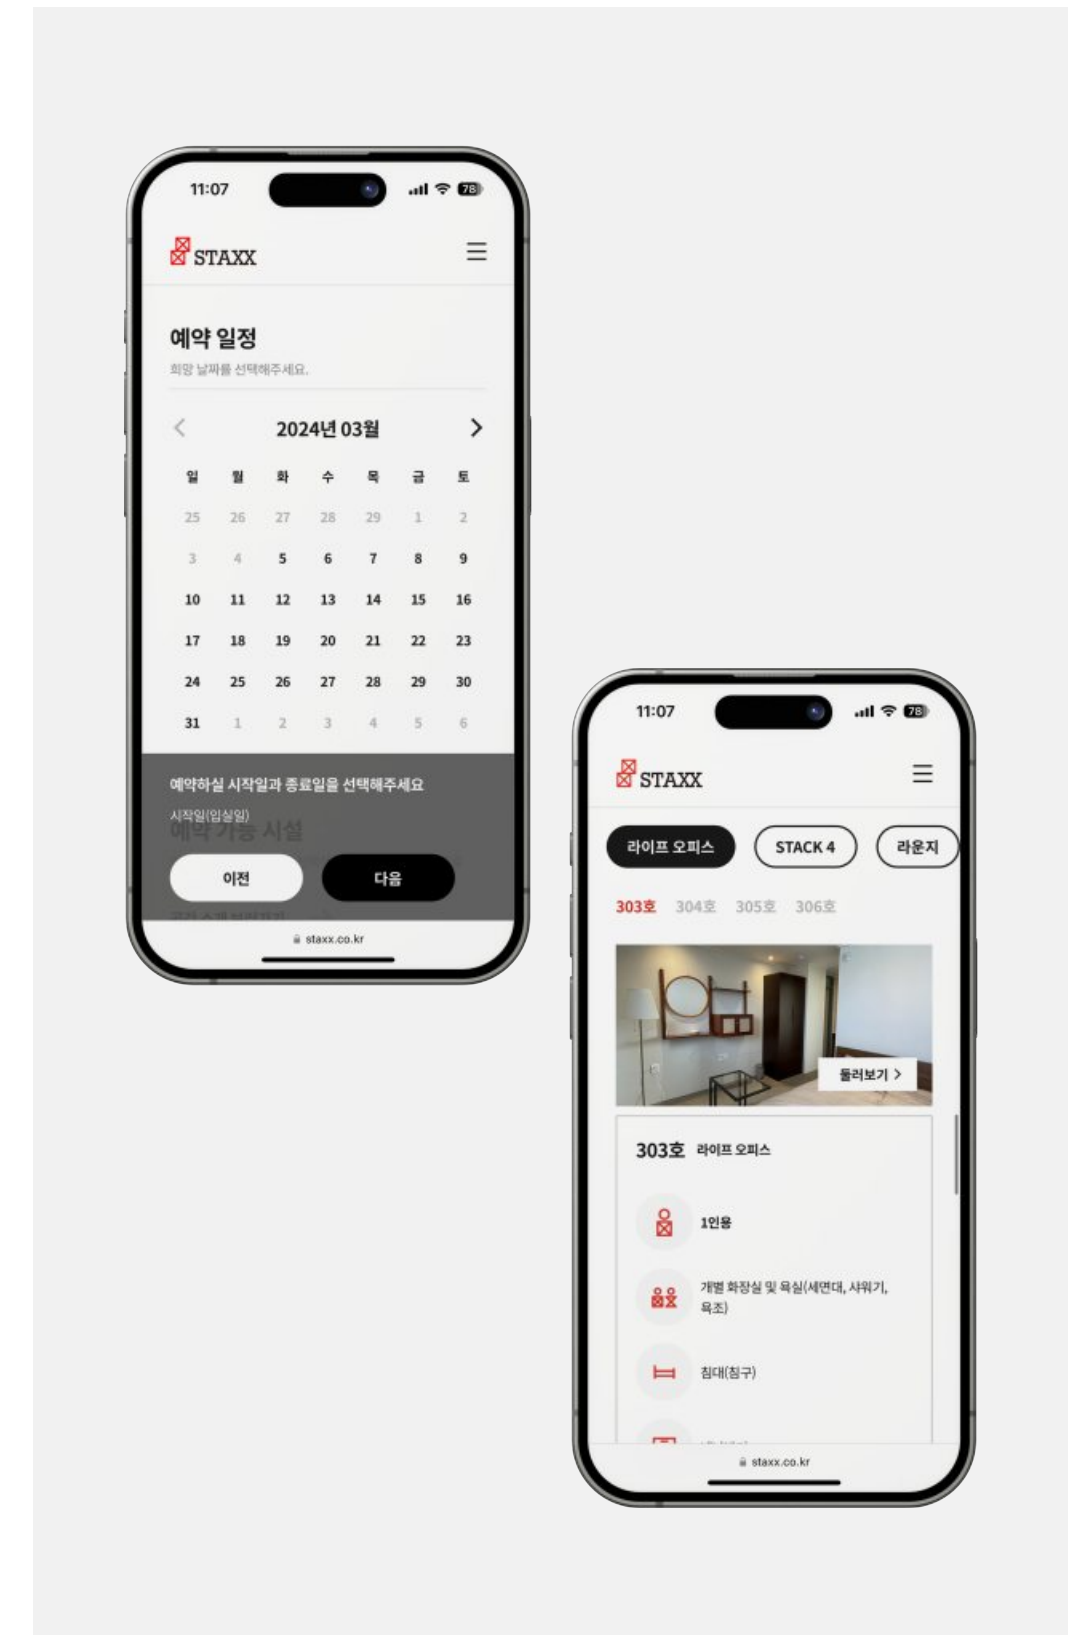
11:07
78

STAXX

예약 일정
희망 날짜를 선택해주세요.

2024년 03월

| 일 | 월 | 화 | 수 | 목 | 금 | 토 |
|---|---|---|---|---|---|---|
| 25 | 26 | 27 | 28 | 29 | 1 | 2 |
| 3 | 4 | 5 | 6 | 7 | 8 | 9 |
| 10 | 11 | 12 | 13 | 14 | 15 | 16 |
| 17 | 18 | 19 | 20 | 21 | 22 | 23 |
| 24 | 25 | 26 | 27 | 28 | 29 | 30 |
| 31 | 1 | 2 | 3 | 4 | 5 | 6 |

예약하실 시작일과 종료일을 선택해주세요
시작일(입실일)
예약 가능 시설
이전
다음
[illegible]
staxx.co.kr

11:07
78

STAXX

라이프 오피스
STACK 4
라운지

303호 304호 305호 306호

둘러보기 >

303호 라이프 오피스
1인용
개별 화장실 및 욕실(세면대, 샤워기, 욕조)
침대(침구)
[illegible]
staxx.co.kr